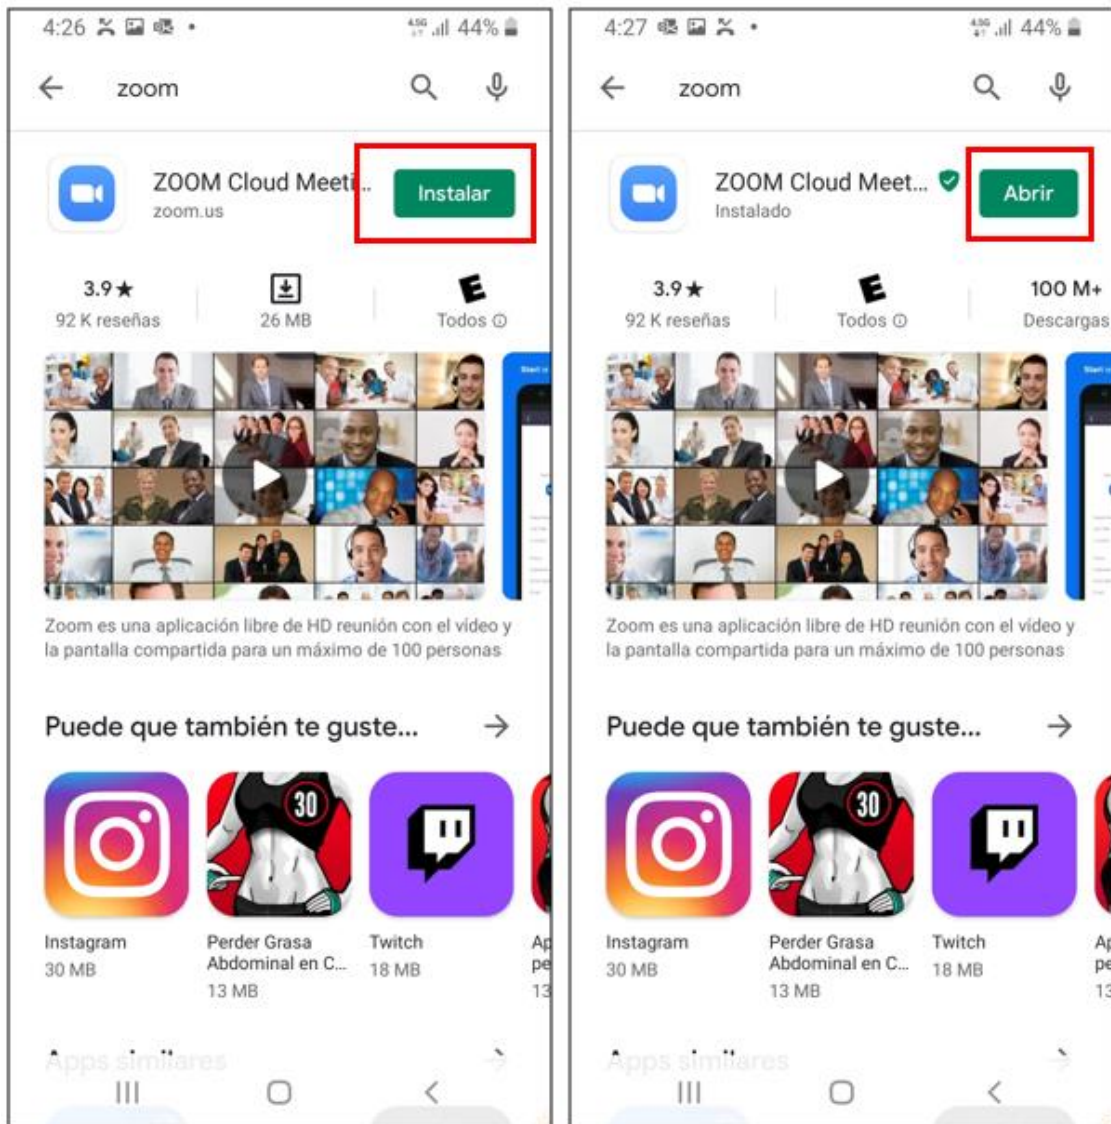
4:26 44%

zoom

ZOOM Cloud Meeti...
zoom.us

Instalar

3.9★
92 K reseñas

26 MB

E
Todos ⓘ

Zoom es una aplicación libre de HD reunión con el vídeo y la pantalla compartida para un máximo de 100 personas

Puede que también te guste...

Instagram
30 MB

30

Perder Grasa Abdominal en C...
13 MB

Twitch
18 MB

Ap
pe
13

Apps similares

4:27 44%

zoom

ZOOM Cloud Meet...
Instalado

Abrir

3.9★
92 K reseñas

E
Todos ⓘ

100 M+
Descargas

Zoom es una aplicación libre de HD reunión con el vídeo y la pantalla compartida para un máximo de 100 personas

Puede que también te guste...

Instagram
30 MB

30

Perder Grasa Abdominal en C...
13 MB

Twitch
18 MB

Ap
pe
13

Apps similares